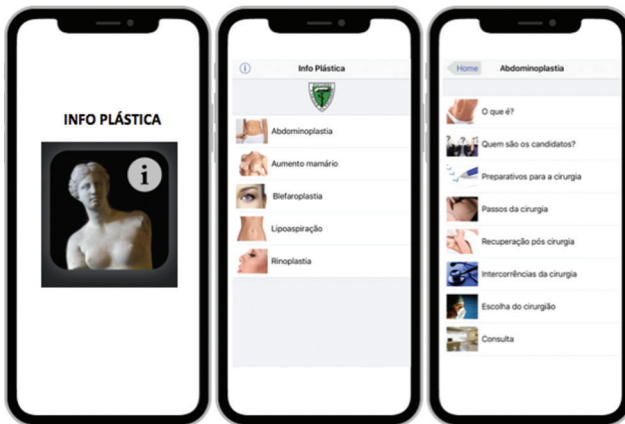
INFO PLÁSTICA

i

Info Plástica

Abdominoplastia

Aumento mamário

Blefaroplastia

Lipoaspiração

Rinoplastia

Home

Abdominoplastia

O que é?

Quem são os candidatos?

Preparativos para a cirurgia

Passos da cirurgia

Recuperação pós cirurgia

Intercorrências da cirurgia

Escolha do cirurgião

Consulta